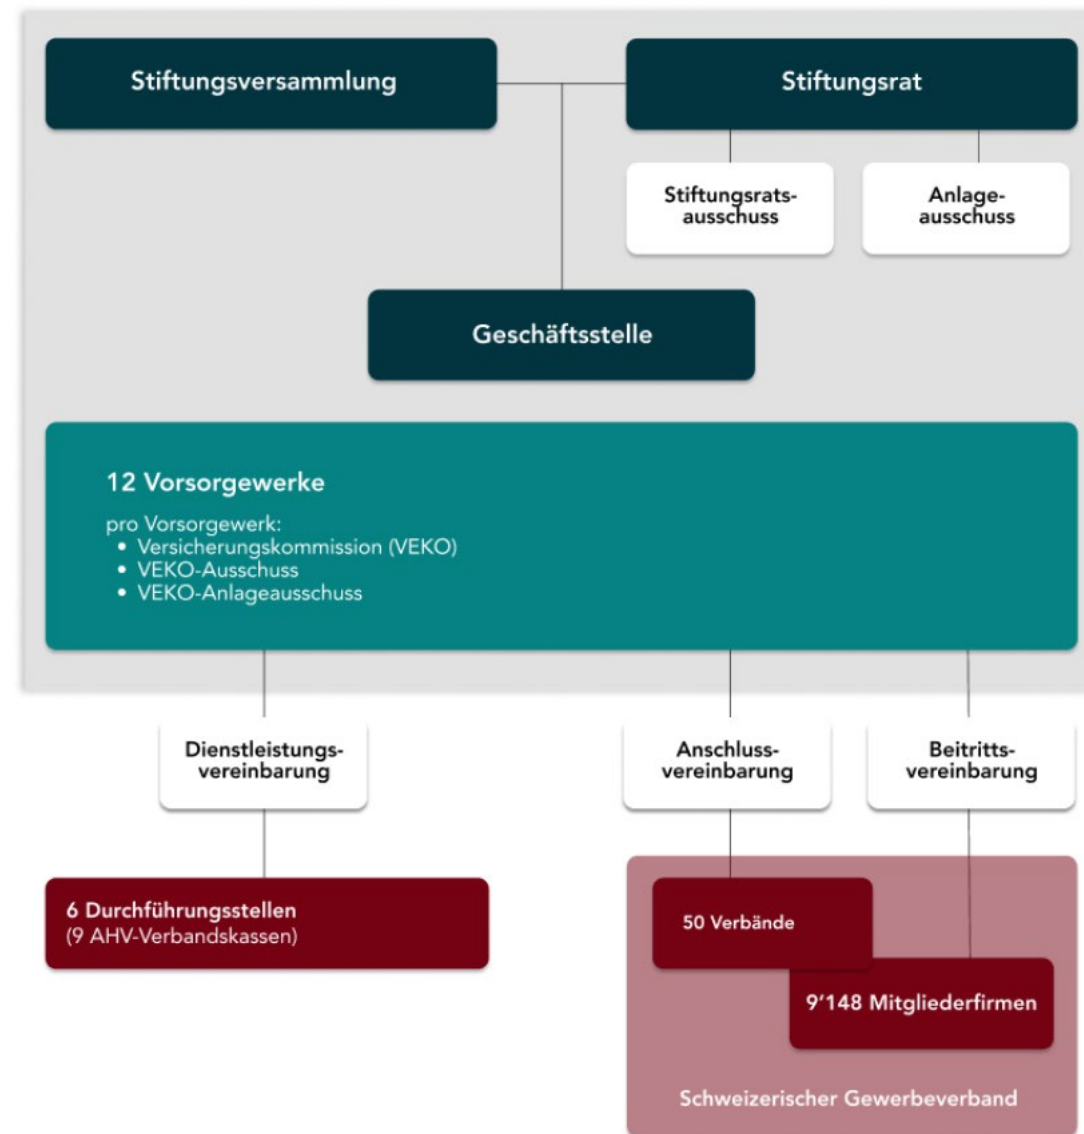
Stiftungsversammlung

Stiftungsrat

Stiftungsratsausschuss

Anlageausschuss

Geschäftsstelle

12 Vorsorgewerke

pro Vorsorgewerk:
• Versicherungskommission (VEKO)
• VEKO-Ausschuss
• VEKO-Anlageausschuss

Dienstleistungsvereinbarung

Anschlussvereinbarung

Beitrittsvereinbarung

6 Durchführungsstellen
(9 AHV-Verbandskassen)

50 Verbände

9'148 Mitgliederfirmen

Schweizerischer Gewerbeverband